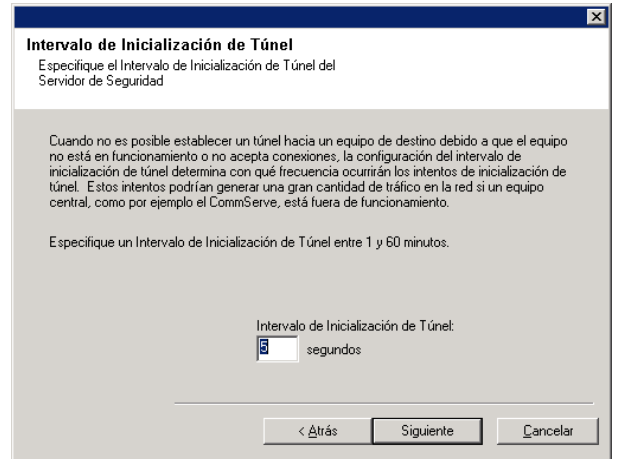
Intervalo de Inicialización de Túnel
Especifique el Intervalo de Inicialización de Túnel del Servidor de Seguridad

Cuando no es posible establecer un túnel hacia un equipo de destino debido a que el equipo no está en funcionamiento o no acepta conexiones, la configuración del intervalo de inicialización de túnel determina con qué frecuencia ocurrirán los intentos de inicialización de túnel. Estos intentos podrían generar una gran cantidad de tráfico en la red si un equipo central, como por ejemplo el CommServe, está fuera de funcionamiento.

Especifique un Intervalo de Inicialización de Túnel entre 1 y 60 minutos.

Intervalo de Inicialización de Túnel:
5 segundos

< Atrás | Siguiente | Cancelar